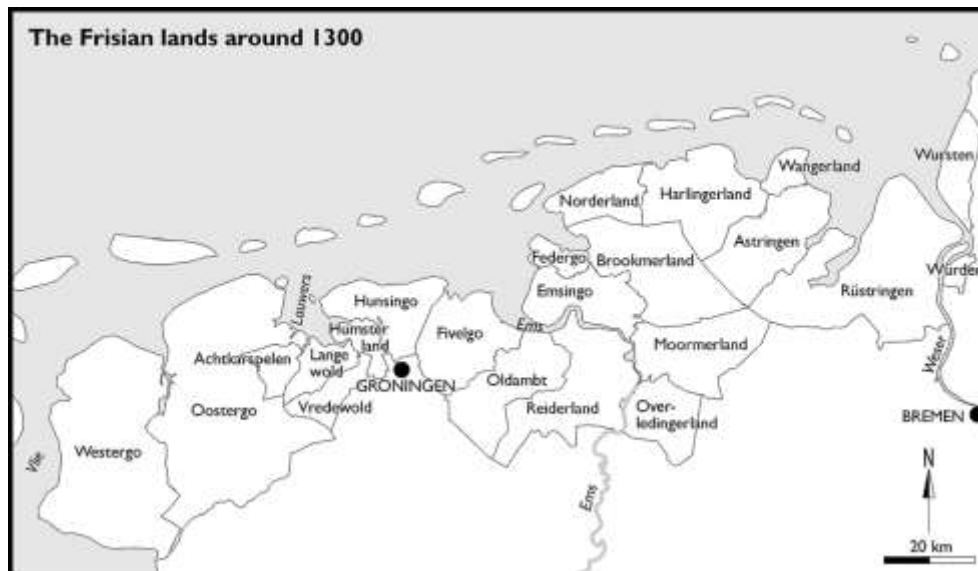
The Frisian lands around 1300

Wursten
Wangerland
Harlingerland
Norderland
Astringen
Federgo
Brookmerland
Würden
Rüstringen
Emsingo
Hunsingo
Lauwers
Ems
Humsterland
Fivelgo
Achtkarspelen
Langewold
Moormerland
GRONINGEN
Oldambt
Weser
Oostergo
Vredewold
Reiderland
Overledingerland
BREMEN
Westergo
Vlie
Ems
N
20 km